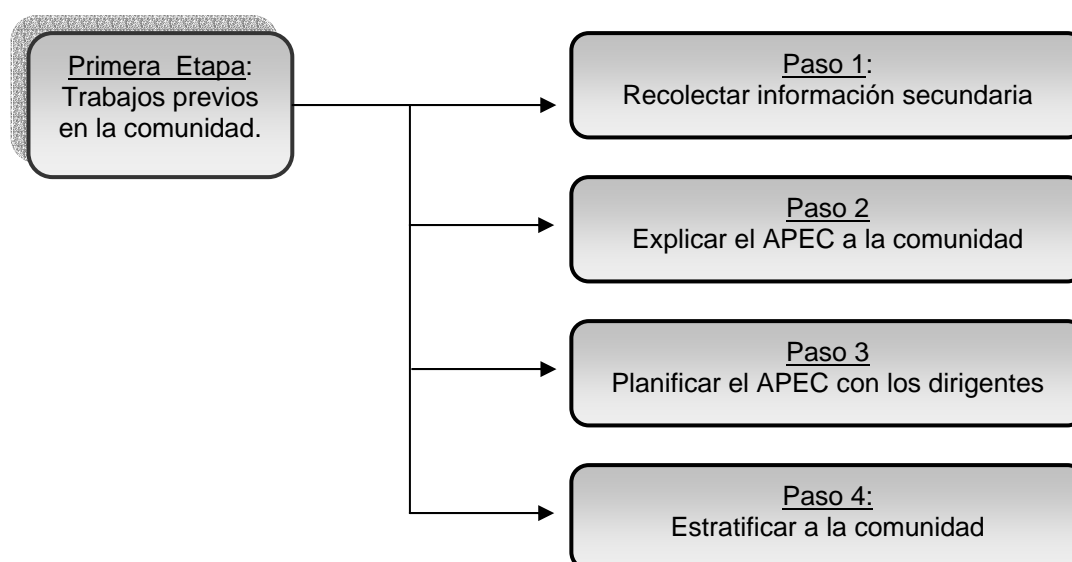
Primera Etapa: Trabajos previos en la comunidad.

Paso 1: Recolectar información secundaria

Paso 2 Explicar el APEC a la comunidad

Paso 3 Planificar el APEC con los dirigentes

Paso 4: Estratificar a la comunidad